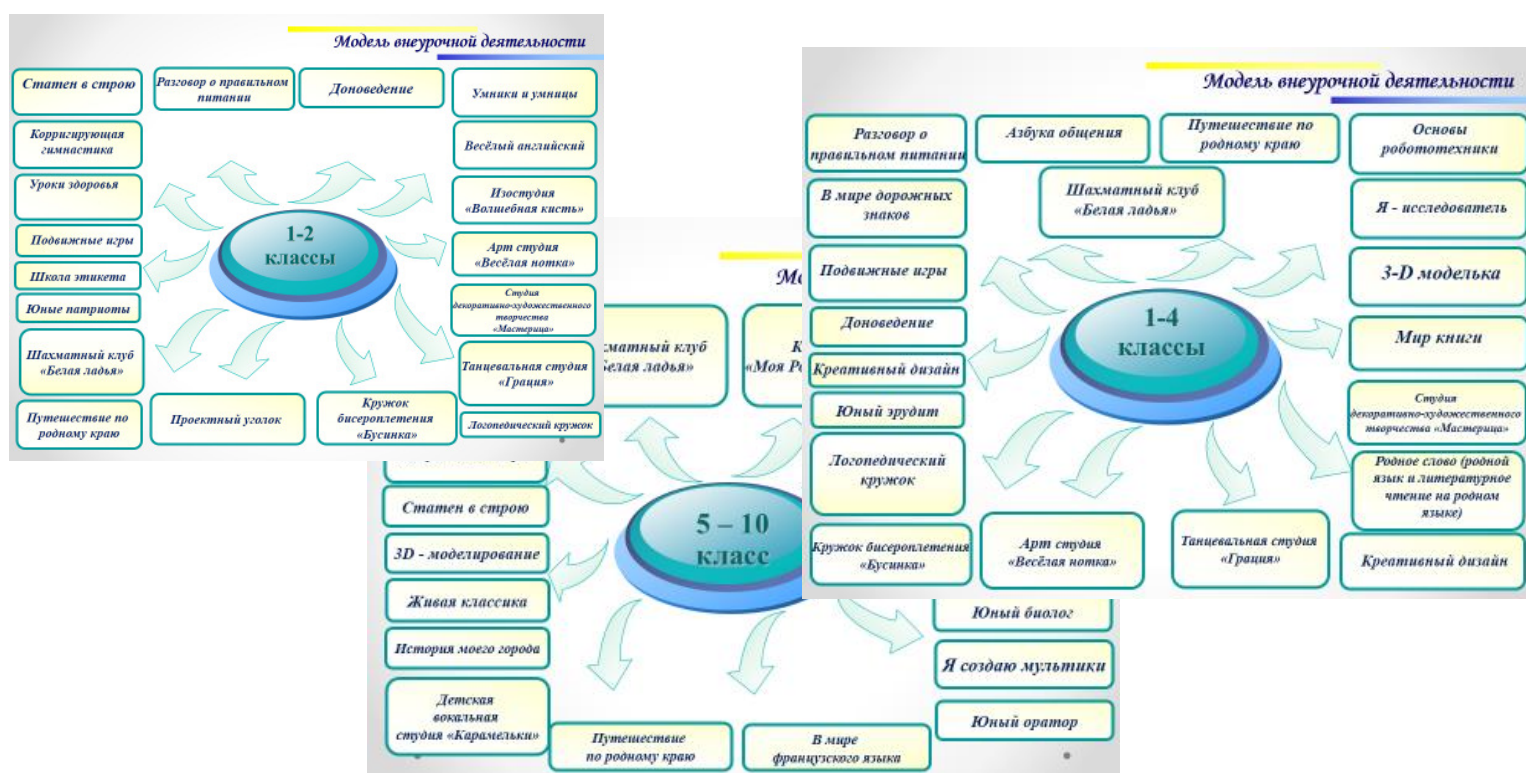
Модель внеурочной деятельности

Статен в строю

Разговор о правильном питании

Доноведение

Умники и умницы

Корригирующая гимнастика

Весёлый английский

Уроки здоровья

Изостудия «Волшебная кисть»

Подвижные игры

Арт студия «Весёлая нотка»

1-2 классы

Школа этикета

Юные патриоты

Студия декоративно-художественного творчества «Мастерица»

Шахматный клуб «Белая ладья»

Танцевальная студия «Грация»

Путешествие по родному краю

Проектный уголок

Кружок бисероплетения «Бусинка»

Логопедический кружок

Мо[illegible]

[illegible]матный клуб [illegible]Белая ладья»

К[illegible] «Моя Р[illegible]

Статен в строю

3D - моделирование

Живая классика

История моего города

Детская вокальная студия «Карамельки»

5 – 10 класс

Юный биолог

Я создаю мультики

Юный оратор

Путешествие по родному краю

В мире французского языка

Модель внеурочной деятельности

Разговор о правильном питании

Азбука общения

Путешествие по родному краю

Основы робототехники

В мире дорожных знаков

Шахматный клуб «Белая ладья»

Я - исследователь

Подвижные игры

3-D моделька

Доноведение

1-4 классы

Мир книги

Креативный дизайн

Юный эрудит

Студия декоративно-художественного творчества «Мастерица»

Логопедический кружок

Родное слово (родной язык и литературное чтение на родном языке)

Кружок бисероплетения «Бусинка»

Арт студия «Весёлая нотка»

Танцевальная студия «Грация»

Креативный дизайн